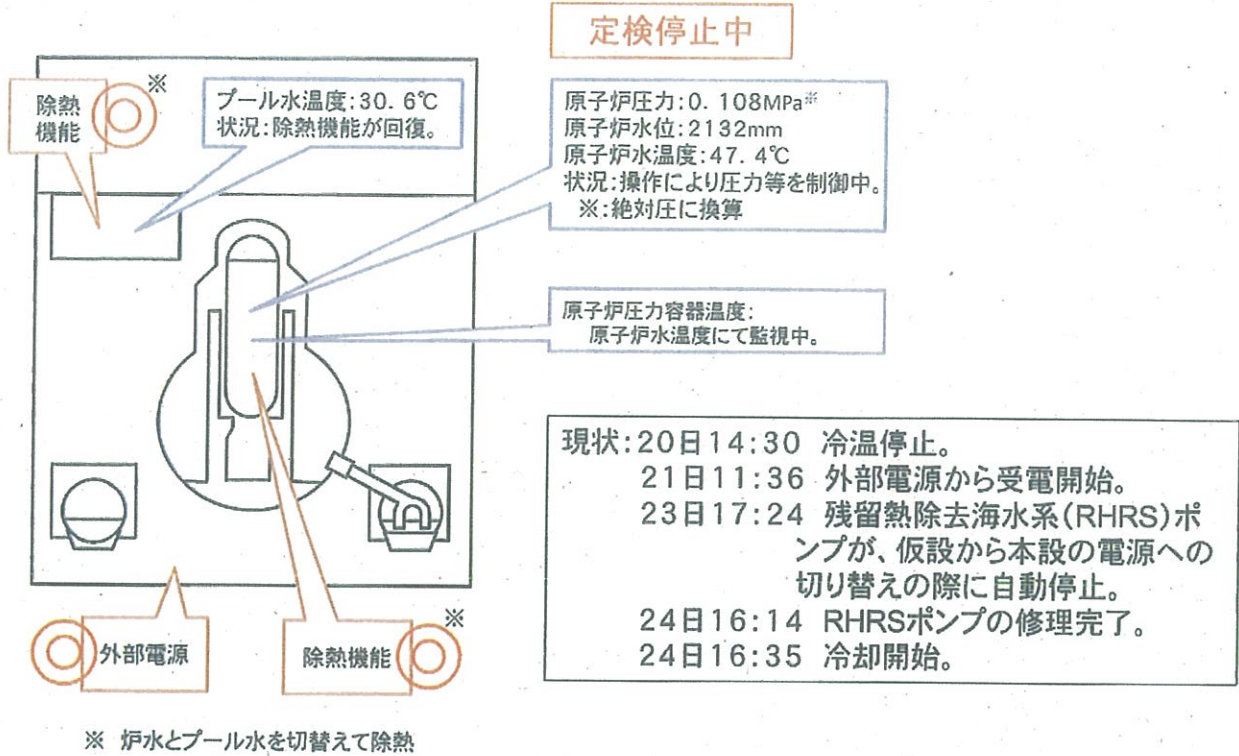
定検停止中

除熱機能

※

プール水温度:30.6℃
状況:除熱機能が回復。

原子炉圧力:0.108MPa※
原子炉水位:2132mm
原子炉水温度:47.4℃
状況:操作により圧力等を制御中。
※:絶対圧に換算

原子炉圧力容器温度:
原子炉水温度にて監視中。

現状:20日14:30 冷温停止。
21日11:36 外部電源から受電開始。
23日17:24 残留熱除去海水系(RHRS)ポンプが、仮設から本設の電源への切り替えの際に自動停止。
24日16:14 RHRSポンプの修理完了。
24日16:35 冷却開始。

外部電源

除熱機能

※

※ 炉水とプール水を切替えて除熱